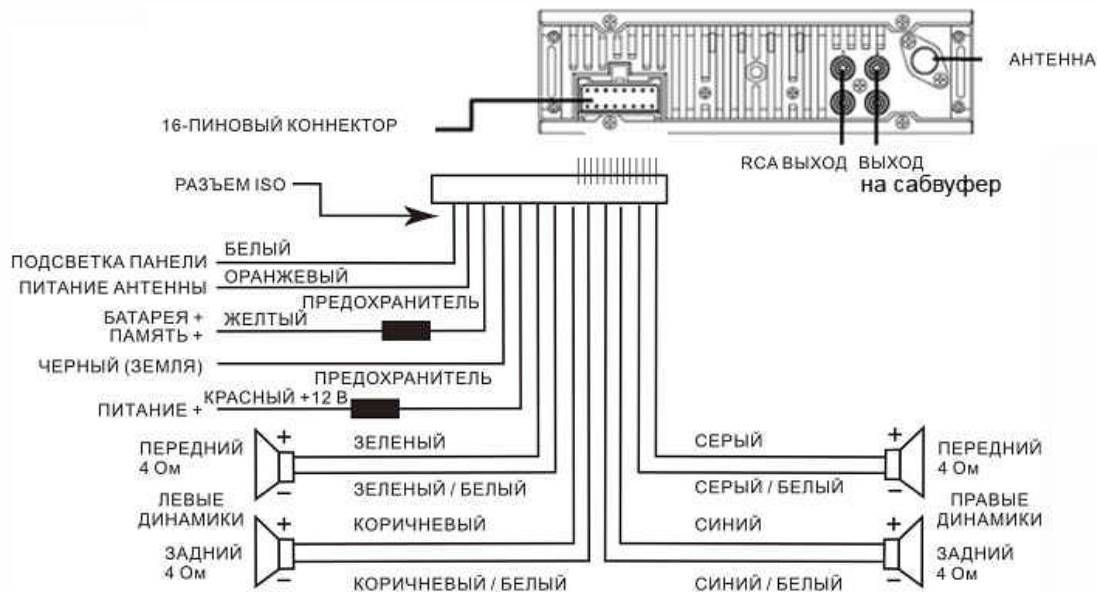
АНТЕННА

16-ПИНОВЫЙ КОННЕКТОР

RCA ВЫХОД ВЫХОД на сабвуфер

РАЗЪЕМ ISO

ПОДСВЕТКА ПАНЕЛИ БЕЛЫЙ
ПИТАНИЕ АНТЕННЫ ОРАНЖЕВЫЙ
ПРЕДОХРАНИТЕЛЬ
БАТАРЕЯ + ПАМЯТЬ + ЖЕЛТЫЙ
ЧЕРНЫЙ (ЗЕМЛЯ)
ПРЕДОХРАНИТЕЛЬ
ПИТАНИЕ + КРАСНЫЙ +12 В

ПЕРЕДНИЙ 4 Ом
+
−
ЗЕЛЕНЫЙ
ЗЕЛЕНЫЙ / БЕЛЫЙ
ЛЕВЫЕ ДИНАМИКИ
+
КОРИЧНЕВЫЙ
ЗАДНИЙ 4 Ом
−
КОРИЧНЕВЫЙ / БЕЛЫЙ

СЕРЫЙ
+
ПЕРЕДНИЙ 4 Ом
СЕРЫЙ / БЕЛЫЙ
−
ПРАВЫЕ ДИНАМИКИ
СИНИЙ
+
ЗАДНИЙ 4 Ом
СИНИЙ / БЕЛЫЙ
−